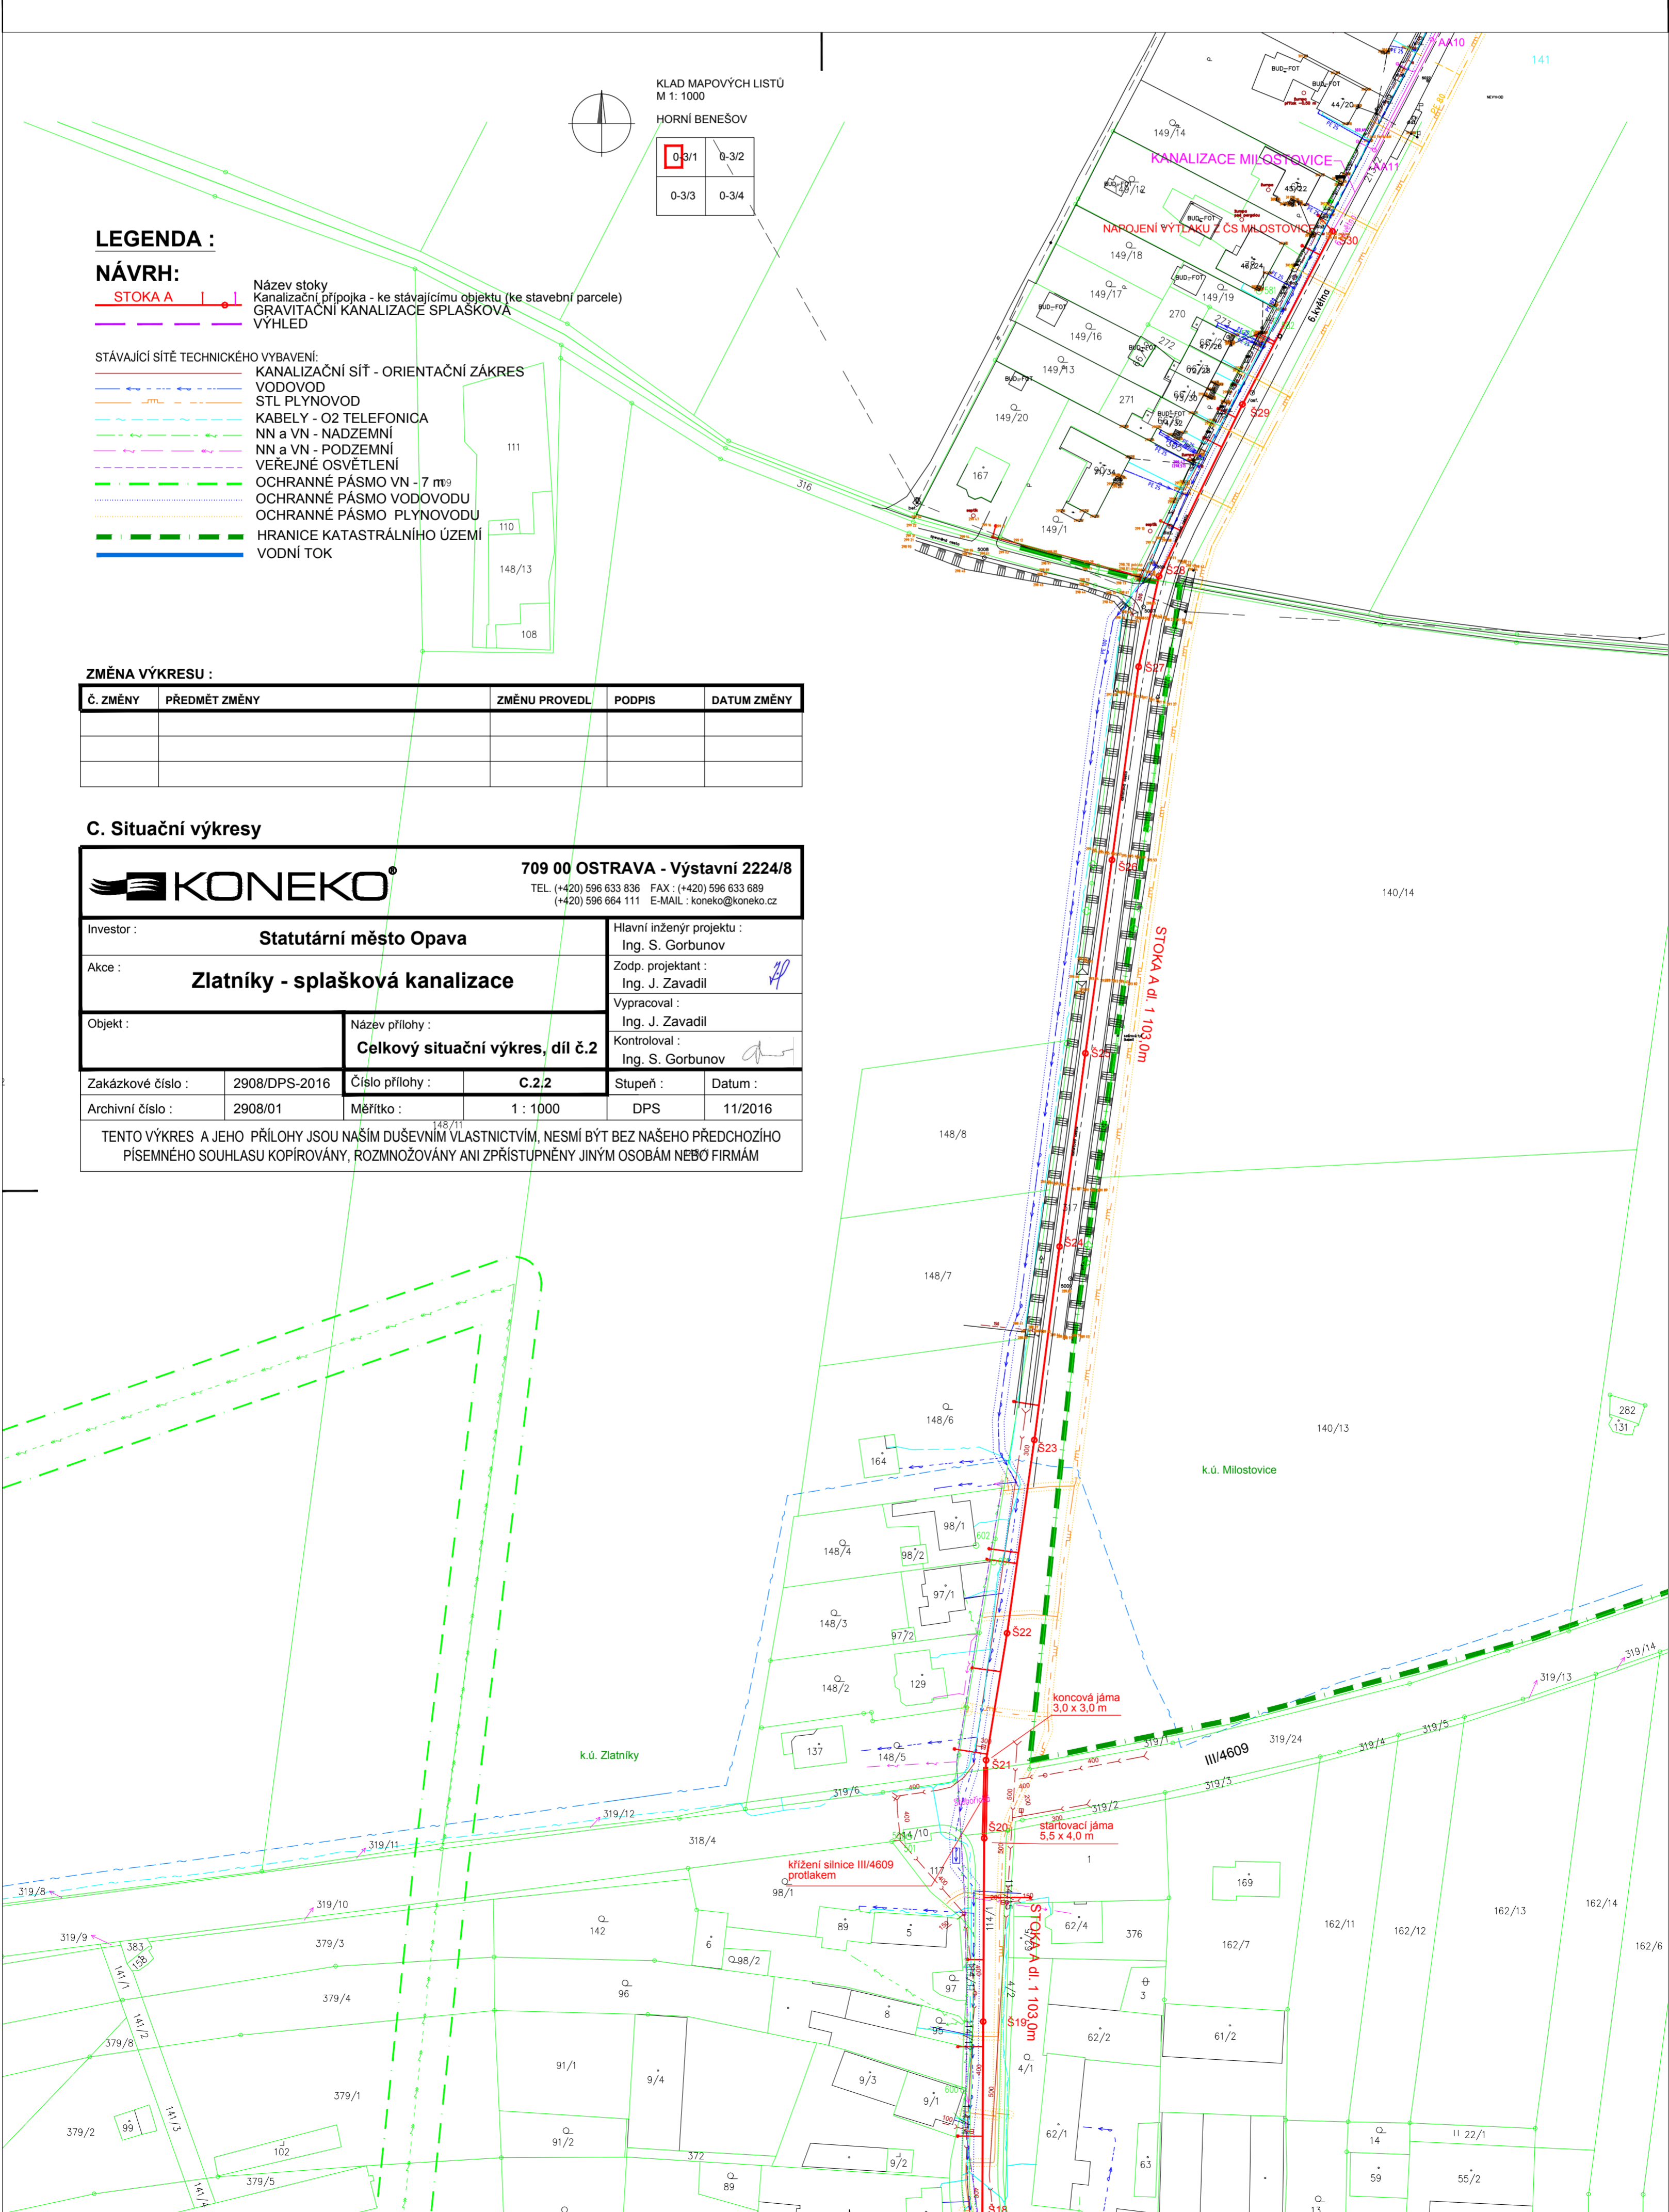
KLAD MAPOVÝCH LISTŮ
M 1: 1000

HORNÍ BENEŠOV

| 0-3/1 | 0-3/2 |
|---|---|
| 0-3/3 | 0-3/4 |

LEGENDA :

NÁVRH:

STOKA A — Název stoky
Kanalizační přípojka - ke stávajícímu objektu (ke stavební parcele)
GRAVITAČNÍ KANALIZACE SPLAŠKOVÁ
VÝHLED

STÁVAJÍCÍ SÍTĚ TECHNICKÉHO VYBAVENÍ:
KANALIZAČNÍ SÍŤ - ORIENTAČNÍ ZÁKRES
VODOVOD
STL PLYNOVOD
KABELY - O2 TELEFONICA
NN a VN - NADZEMNÍ
NN a VN - PODZEMNÍ
VEŘEJNÉ OSVĚTLENÍ
OCHRANNÉ PÁSMO VN - 7 m
OCHRANNÉ PÁSMO VODOVODU
OCHRANNÉ PÁSMO PLYNOVODU
HRANICE KATASTRÁLNÍHO ÚZEMÍ
VODNÍ TOK

ZMĚNA VÝKRESU :

| Č. ZMĚNY | PŘEDMĚT ZMĚNY | ZMĚNU PROVEDL | PODPIS | DATUM ZMĚNY |
|---|---|---|---|---|
| | | | | |
| | | | | |
| | | | | |

C. Situační výkresy

KONEKO
709 00 OSTRAVA - Výstavní 2224/8
TEL. (+420) 596 633 836 FAX : (+420) 596 633 689
(+420) 596 664 111 E-MAIL : koneko@koneko.cz

Investor : Statutární město Opava
Hlavní inženýr projektu : Ing. S. Gorbunov
Akce : Zlatníky - splašková kanalizace
Zodp. projektant : Ing. J. Zavadil
Vypracoval : Ing. J. Zavadil
Objekt :
Název přílohy : Celkový situační výkres, díl č.2
Kontroloval : Ing. S. Gorbunov
Zakázkové číslo : 2908/DPS-2016
Číslo přílohy : C.2.2
Stupeň : DPS
Datum : 11/2016
Archivní číslo : 2908/01
Měřítko : 1 : 1000

TENTO VÝKRES A JEHO PŘÍLOHY JSOU NAŠÍM DUŠEVNÍM VLASTNICTVÍM, NESMÍ BÝT BEZ NAŠEHO PŘEDCHOZÍHO PÍSEMNÉHO SOUHLASU KOPÍROVÁNY, ROZMNOŽOVÁNY ANI ZPŘÍSTUPNĚNY JINÝM OSOBÁM NEBO FIRMÁM

KANALIZACE MILOSTOVICE
NAPOJENÍ VÝTLAKU Z ČS MILOSTOVICE
AA10
AA11
141
Š30
Š29
Š28
Š27
Š26
Š25
Š24
Š23
Š22
Š21
Š20
Š19
Š18
6.května
STOKA A dl. 1 103,0m
316
149/14
149/12
149/18
149/17
149/19
149/16
149/13
149/20
149/1
167
270
271
272
111
110
109
108
148/13
148/11
148/8
148/7
148/6
148/4
148/3
148/2
148/5
140/14
140/13
282
131
164
98/1
98/2
97/1
97/2
129
137
k.ú. Milostovice
k.ú. Zlatníky
koncová jáma 3,0 x 3,0 m
startovací jáma 5,5 x 4,0 m
křížení silnice III/4609 protlakem
III/4609
319/1
319/2
319/3
319/4
319/5
319/6
319/8
319/9
319/10
319/11
319/12
319/13
319/14
319/24
318/4
114/10
117
98/1
89
5
6
98/2
142
96
97
95
8
9/3
9/1
9/4
9/2
91/1
91/2
372
89
62/4
376
62/2
62/1
4/1
4/2
3
63
169
61/2
162/7
162/11
162/12
162/13
162/14
162/6
14
59
22/1
55/2
13
379/3
379/4
379/8
379/1
379/2
379/5
383
138
141/1
141/2
141/3
141/4
99
102